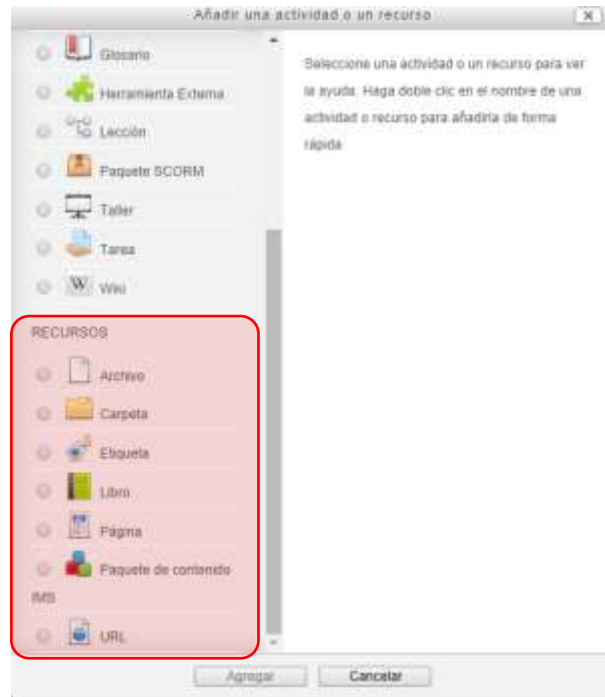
Añadir una actividad o un recurso

Glosario

Herramienta Externa

Lección

Paquete SCORM

Taller

Tarea

Wiki

RECURSOS

Archivo

Carpeta

Etiqueta

Libro

Página

Paquete de contenido IMS

URL

Seleccione una actividad o un recurso para ver la ayuda. Haga doble clic en el nombre de una actividad o recurso para añadirla de forma rápida

Agregar

Cancelar